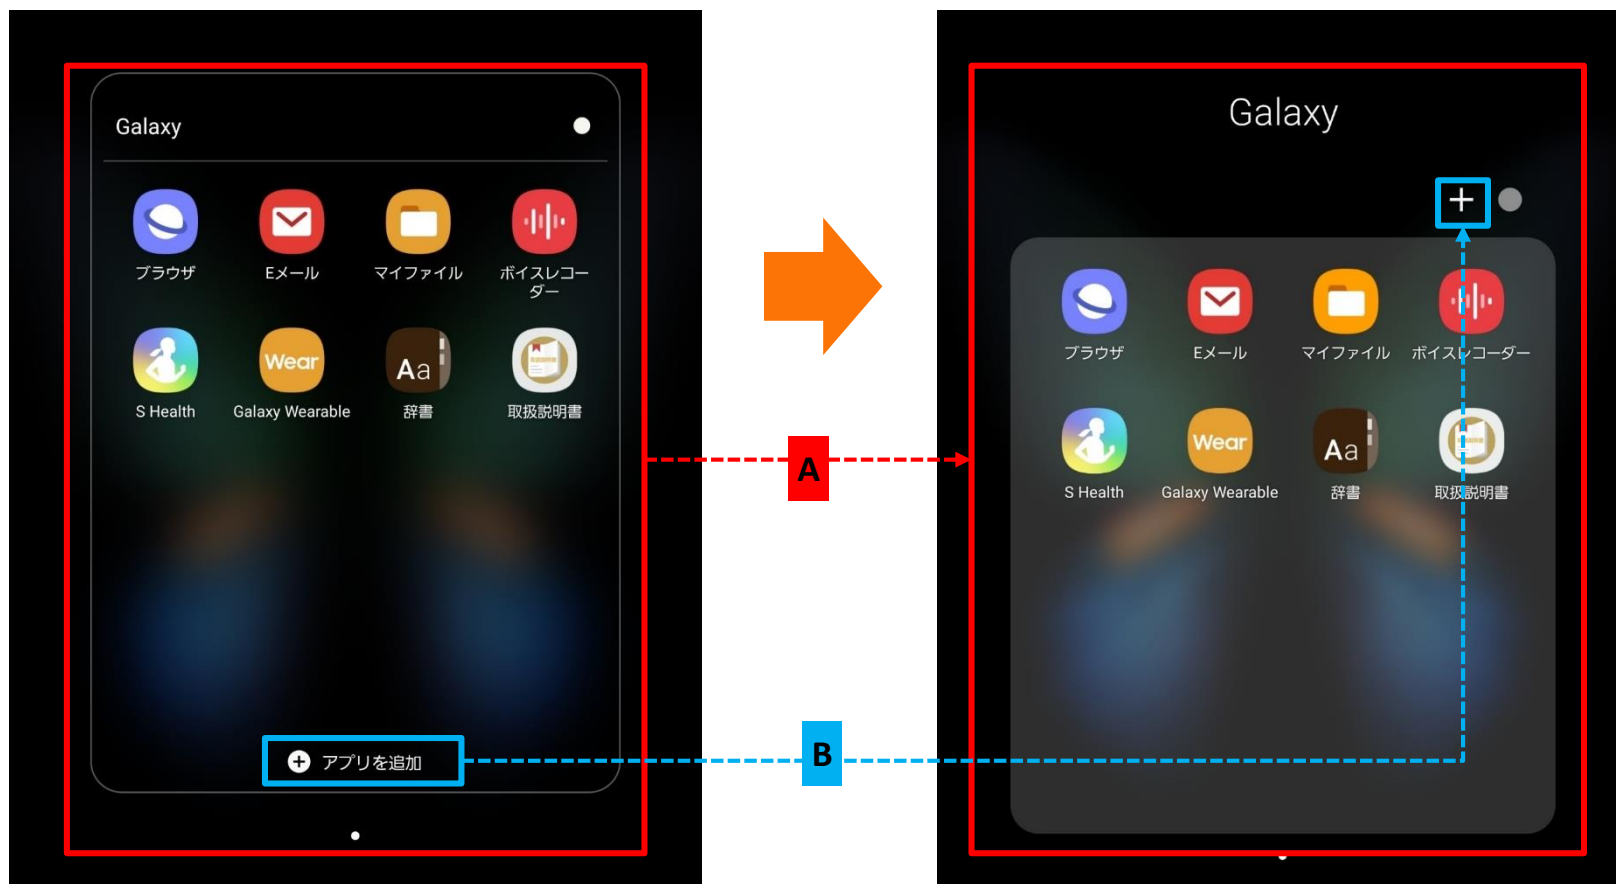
Galaxy

ブラウザ
Eメール
マイファイル
ボイスレコーダー
S Health
Wear
Galaxy Wearable
Aa
辞書
取扱説明書

アプリを追加

A

B

Galaxy

+

ブラウザ
Eメール
マイファイル
ボイスレコーダー
S Health
Wear
Galaxy Wearable
Aa
辞書
取扱説明書